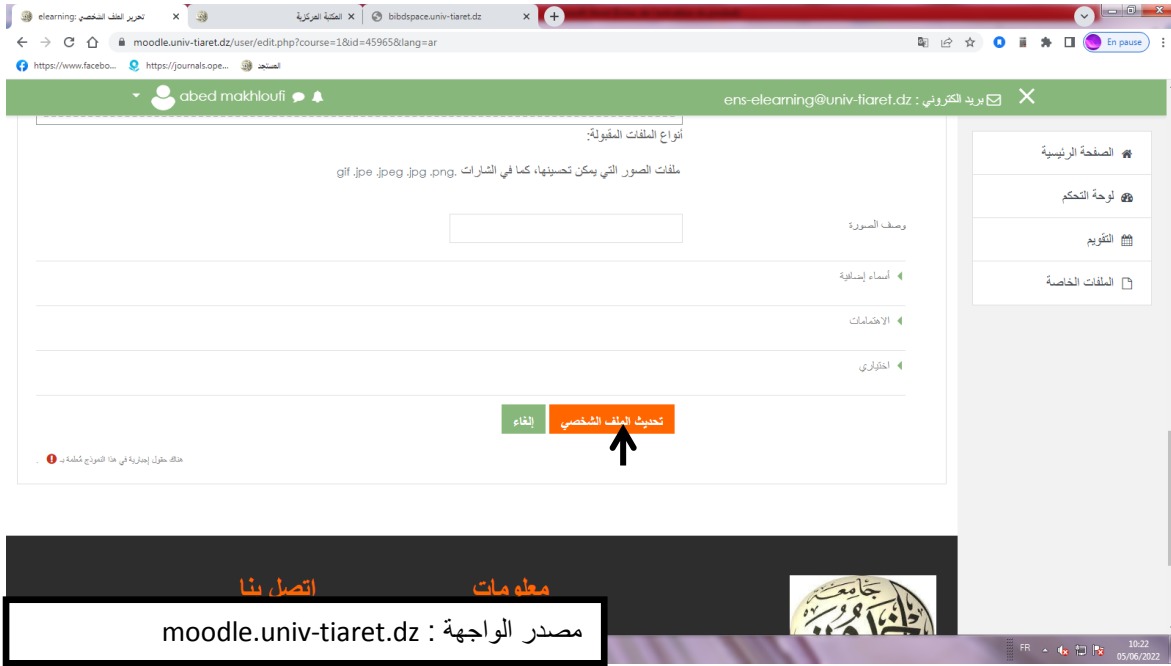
elearning: تحرير الملف الشخصي ×
المكتبة المركزية ×
bibdspace.univ-tiaret.dz ×
+
moodle.univ-tiaret.dz/user/edit.php?course=1&id=45965&lang=ar
En pause
https://www.facebo... https://journals.ope... المستجد

abed makhloufi
ens-elearning@univ-tiaret.dz : بريد الكتروني

أنواع الملفات المقبولة:

ملفات الصور التي يمكن تحسينها، كما في الشارات .gif .jpe .jpeg .jpg .png

وصف الصورة

أسماء إضافية

الاهتمامات

اختياري

تحديث الملف الشخصي
إلغاء

هناك حقول إجبارية في هذا النموذج مُعلمة بـ

الصفحة الرئيسية
لوحة التحكم
التقويم
الملفات الخاصة

اتصل بنا
معلومات

مصدر الواجهة : moodle.univ-tiaret.dz

FR
10:22
05/06/2022